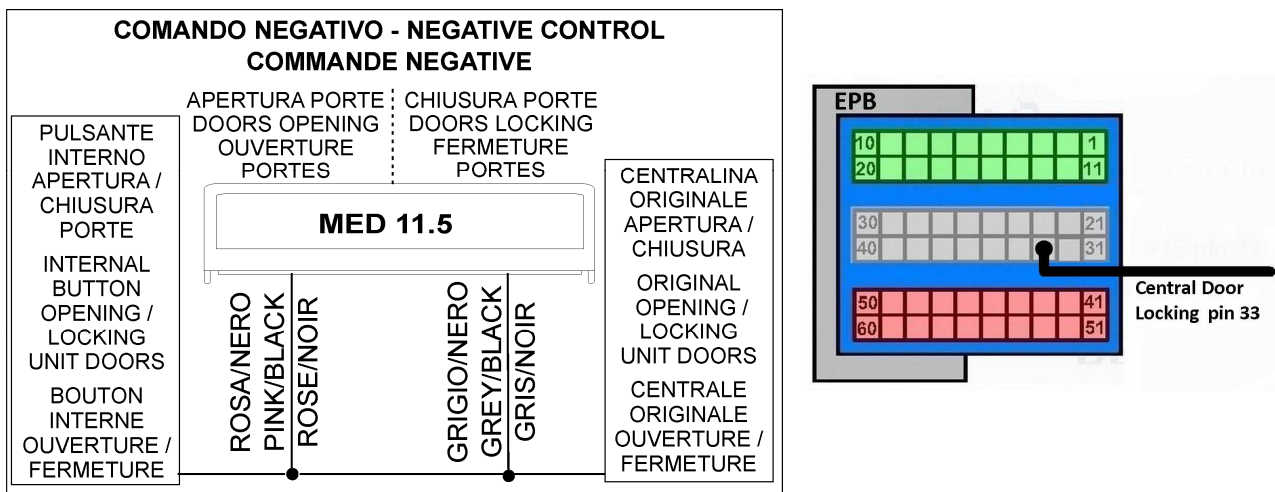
COMANDO NEGATIVO - NEGATIVE CONTROL
COMMANDE NEGATIVE

APERTURA PORTE
DOORS OPENING
OUVERTURE
PORTES

CHIUSURA PORTE
DOORS LOCKING
FERMETURE
PORTES

PULSANTE
INTERNO
APERTURA /
CHIUSURA
PORTE

INTERNAL
BUTTON
OPENING /
LOCKING
UNIT DOORS

BOUTON
INTERNE
OUVERTURE /
FERMETURE

MED 11.5

ROSA/NERO
PINK/BLACK
ROSE/NOIR

GRIGIO/NERO
GREY/BLACK
GRIS/NOIR

CENTRALINA
ORIGINALE
APERTURA /
CHIUSURA

ORIGINAL
OPENING /
LOCKING
UNIT DOORS

CENTRALE
ORIGINALE
OUVERTURE /
FERMETURE

EPB

10 1
20 11

30 21
40 31

50 41
60 51

Central Door
Locking pin 33